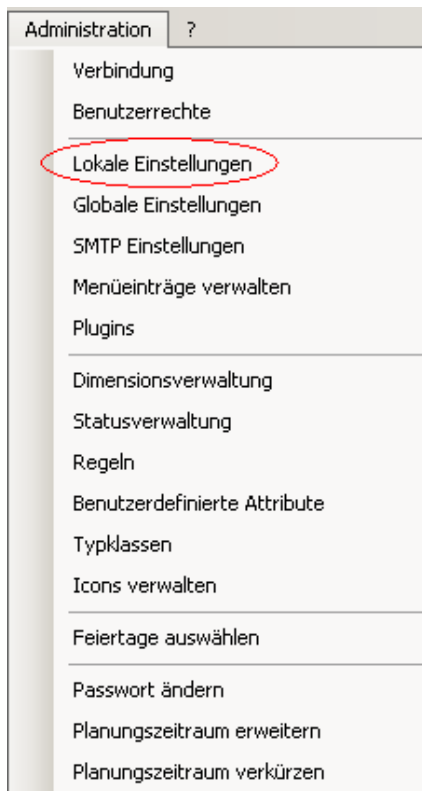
Administration ?

Verbindung
Benutzerrechte

Lokale Einstellungen
Globale Einstellungen
SMTP Einstellungen
Menüeinträge verwalten
Plugins

Dimensionsverwaltung
Statusverwaltung
Regeln
Benutzerdefinierte Attribute
Typklassen
Icons verwalten

Feiertage auswählen

Passwort ändern
Planungszeitraum erweitern
Planungszeitraum verkürzen